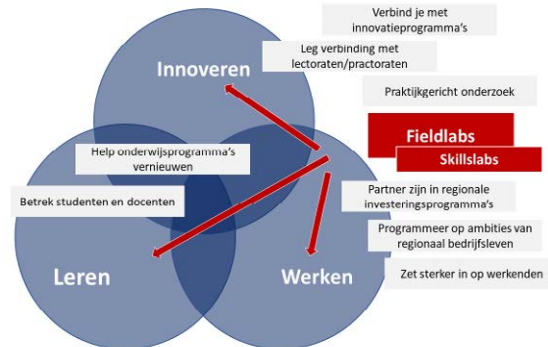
Verbind je met innovatieprogramma's

Leg verbinding met lectoraten/practoraten

Innoveren

Praktijkgericht onderzoek

Fieldlabs

Skillslabs

Help onderwijsprogramma's vernieuwen

Betrek studenten en docenten

Partner zijn in regionale investeringsprogramma's

Programmeer op ambities van regionaal bedrijfsleven

Zet sterker in op werkenden

Leren

Werken